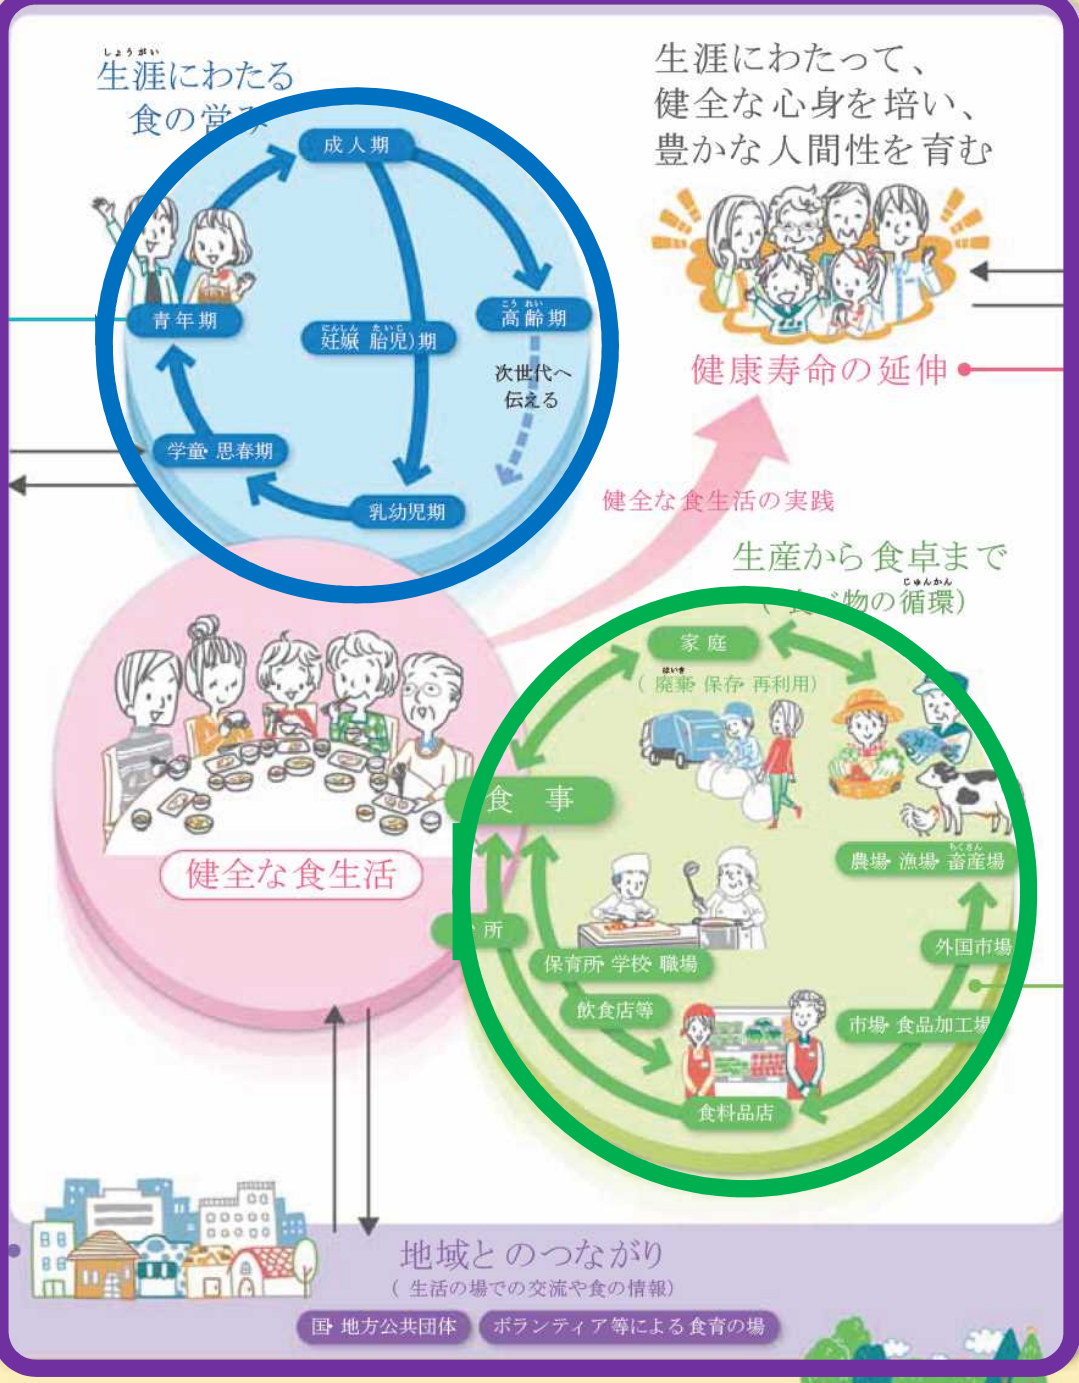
しょうがい
生涯にわたる
食の営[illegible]

成人期
青年期
にんしん たいじ
妊娠(胎児)期
こう れい
高齢期
次世代へ
伝える
学童・思春期
乳幼児期

生涯にわたって、
健全な心身を培い、
豊かな人間性を育む

健康寿命の延伸

健全な食生活の実践

生産から食卓まで
じゅんかん
([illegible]物の循環)

家庭
はいき
(廃棄・保存・再利用)
ちくさん
農場・漁場・畜産場
食事
外国市場
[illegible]所
保育所・学校・職場
飲食店等
市場・食品加工場
食料品店

健全な食生活

地域とのつながり
(生活の場での交流や食の情報)
国・地方公共団体
ボランティア等による食育の場